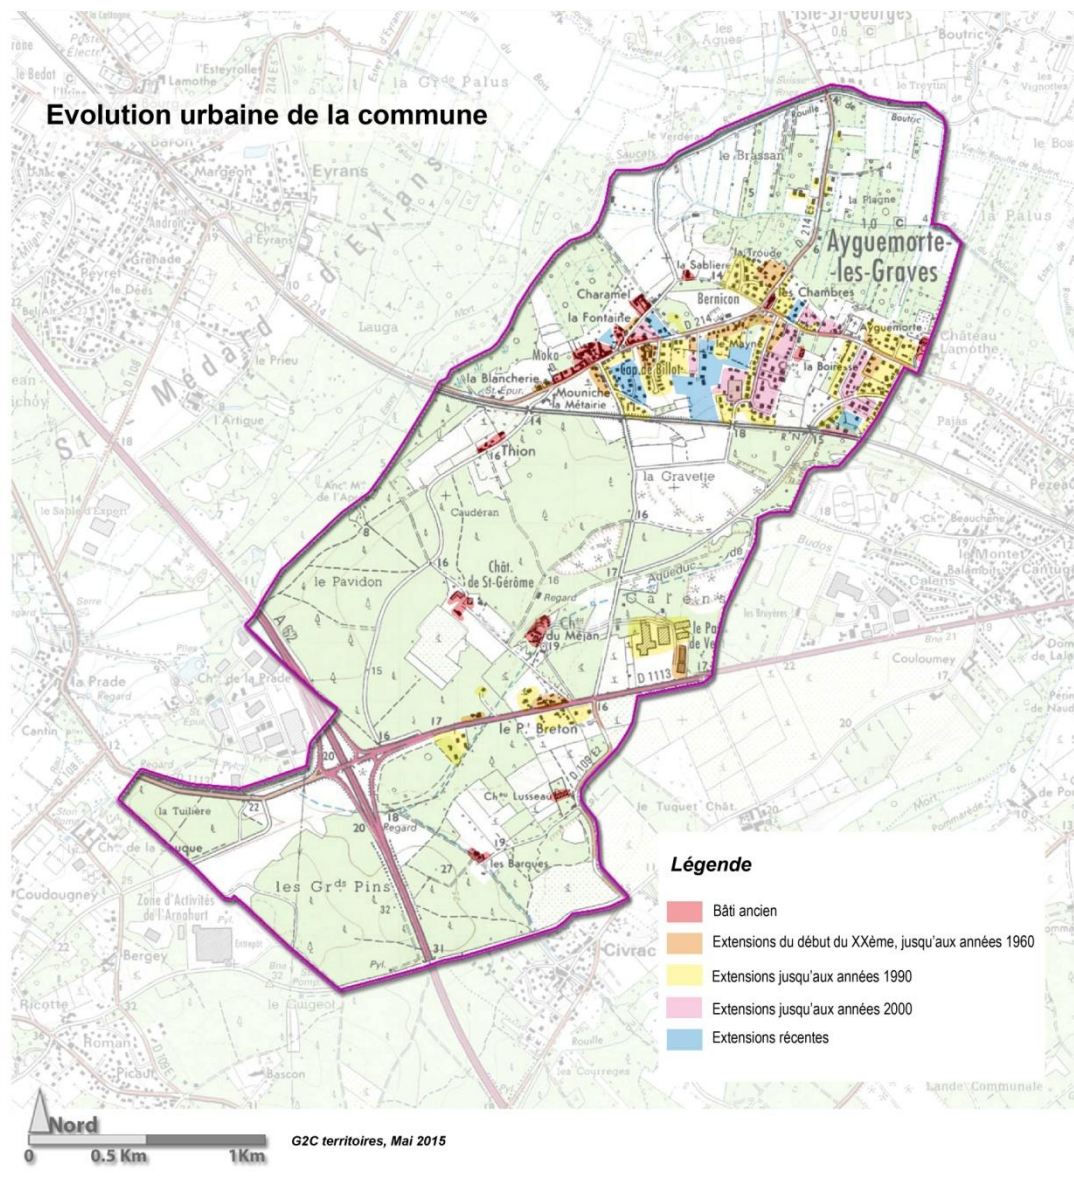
Evolution urbaine de la commune

Isle-St-Georges
Boutric
le Bedat
Lamothe
l'Esteyrolles
la Gde Palus
les Agues
le Treytin
les Vignottes
le Bos
Baron
Margeon
Eyrans
le Brassan
Saucats
la Plagne
la Palus
Andron
Grenade
Reyrel
les Dées
Belair
Lauga
la Sablière
la Troude
Ayguemorte-les-Graves
Charamel
Bernicon
les Chambres
la Fontaine
D 214
Château Lamothe
le Prieu
St Médard d'Eyrans
Moko
le Mayne
Ayguemorte
la Blancherie
Gap de Billot
la Boiresse
Mouniche
la Métairie
l'Artigue
Thion
la Gravette
Pajas
Pezeau
le Sable d'Espert
Caudéran
Beauchêne
Budos
le Pavidon
Chât. de St-Géròme
Aqueduc de Garenne
le Montet
Balambits
Cantuge
Calens
Regard
Ch. du Méjan
le Parc de Ve
D 1113
Couloumey
la Prade
Ch. de la Prade
A 62
Cantin
le Pt Breton
la Tuilière
Ch. de la Souque
Château Lusseau
le Tuquet Chât.
Coudougney
les Barques
les Grds Pins
Zone d'Activités de l'Arnahurt
Bergey
Civrac
Ricotte
Romain
Picaud
Bascon
les Courreges
Lande Communale
Pyl.

Légende
Bâti ancien
Extensions du début du XXème, jusqu'aux années 1960
Extensions jusqu'aux années 1990
Extensions jusqu'aux années 2000
Extensions récentes

Nord
0 0.5 Km 1Km
G2C territoires, Mai 2015